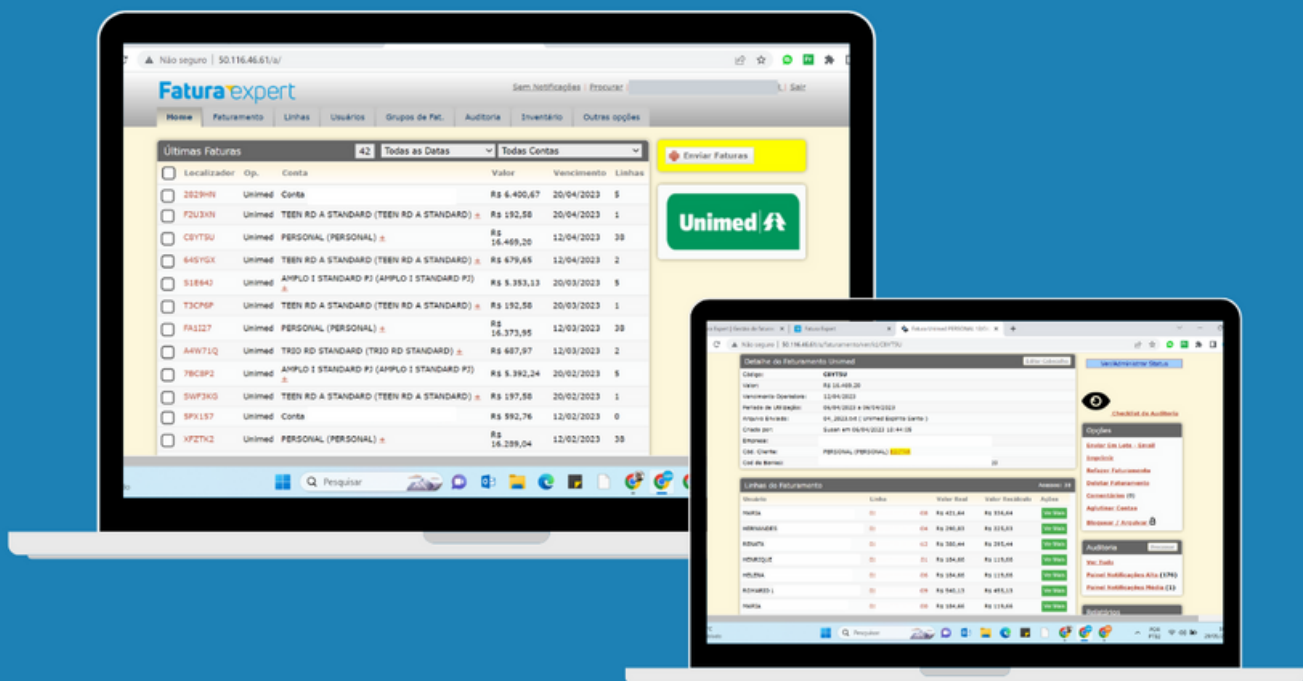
Não seguro | 50.116.46.61/a/

Fatura expert

Sem Notificações | Procurar | Sair

Home | Faturamento | Linhas | Usuários | Grupos de Fat. | Auditoria | Inventário | Outras opções

Últimas Faturas 42 Todas as Datas Todas Contas

| | Localizador | Op. | Conta | Valor | Vencimento | Linhas |
|---|---|---|---|---|---|---|
| | 2829HN | Unimed | Conta | R$ 6.400,67 | 20/04/2023 | 5 |
| | F2U3XN | Unimed | TEEN RD A STANDARD (TEEN RD A STANDARD) | R$ 192,58 | 20/04/2023 | 1 |
| | C8YT5U | Unimed | PERSONAL (PERSONAL) | R$ 16.469,20 | 12/04/2023 | 38 |
| | 64SYGX | Unimed | TEEN RD A STANDARD (TEEN RD A STANDARD) | R$ 679,65 | 12/04/2023 | 2 |
| | S1E64J | Unimed | AMPLO I STANDARD PJ (AMPLO I STANDARD PJ) | R$ 5.393,13 | 20/03/2023 | 5 |
| | T3CP6P | Unimed | TEEN RD A STANDARD (TEEN RD A STANDARD) | R$ 192,58 | 20/03/2023 | 1 |
| | FA1I27 | Unimed | PERSONAL (PERSONAL) | R$ 16.373,95 | 12/03/2023 | 38 |
| | A4W71Q | Unimed | TRIO RD STANDARD (TRIO RD STANDARD) | R$ 687,97 | 12/03/2023 | 2 |
| | 7BC8P2 | Unimed | AMPLO I STANDARD PJ (AMPLO I STANDARD PJ) | R$ 5.392,24 | 20/02/2023 | 5 |
| | SWP3KG | Unimed | TEEN RD A STANDARD (TEEN RD A STANDARD) | R$ 197,58 | 20/02/2023 | 1 |
| | 5PX157 | Unimed | Conta | R$ 992,76 | 12/02/2023 | 0 |
| | XFZTK2 | Unimed | PERSONAL (PERSONAL) | R$ 16.289,04 | 12/02/2023 | 38 |

Enviar Faturas

Unimed

Pesquisar

Não seguro | 50.116.46.61/a/faturamento/verificar/C8YT5U

Detalhe do Faturamento Unimed

Código: C8YT5U
Valor: R$ 16.469,20
Vencimento Operadora: 12/04/2023
Período de Utilização: 06/04/2023 a 06/04/2023
Criado por: Susan em 06/04/2023 12:44:05
Cód. Cliente: PERSONAL (PERSONAL)

Linhas do Faturamento

| Usuário | Linha | Valor Real | Valor Recebido | Ações |
|---|---|---|---|---|
| MARIA | | R$ 421,84 | R$ 356,44 | Ver Mais |
| HERNANDES | | R$ 290,83 | R$ 325,03 | Ver Mais |
| RENATA | | R$ 380,44 | R$ 295,44 | Ver Mais |
| HENRIQUE | | R$ 184,60 | R$ 119,66 | Ver Mais |
| HELENA | | R$ 184,60 | R$ 119,66 | Ver Mais |
| RICHARD | | R$ 540,13 | R$ 455,13 | Ver Mais |
| MARIA | | R$ 184,60 | R$ 119,66 | Ver Mais |

Checklist de Auditoria

Opções
Enviar Em Lote - Geral
Enviar
Refazer Faturamento
Deletar Faturamento
Correções (9)
Aglutinar Contas
Bloquear / Arquivar

Auditoria
Ver Tudo
Painel Notificações Alta (176)
Painel Notificações Média (1)

Pesquisar